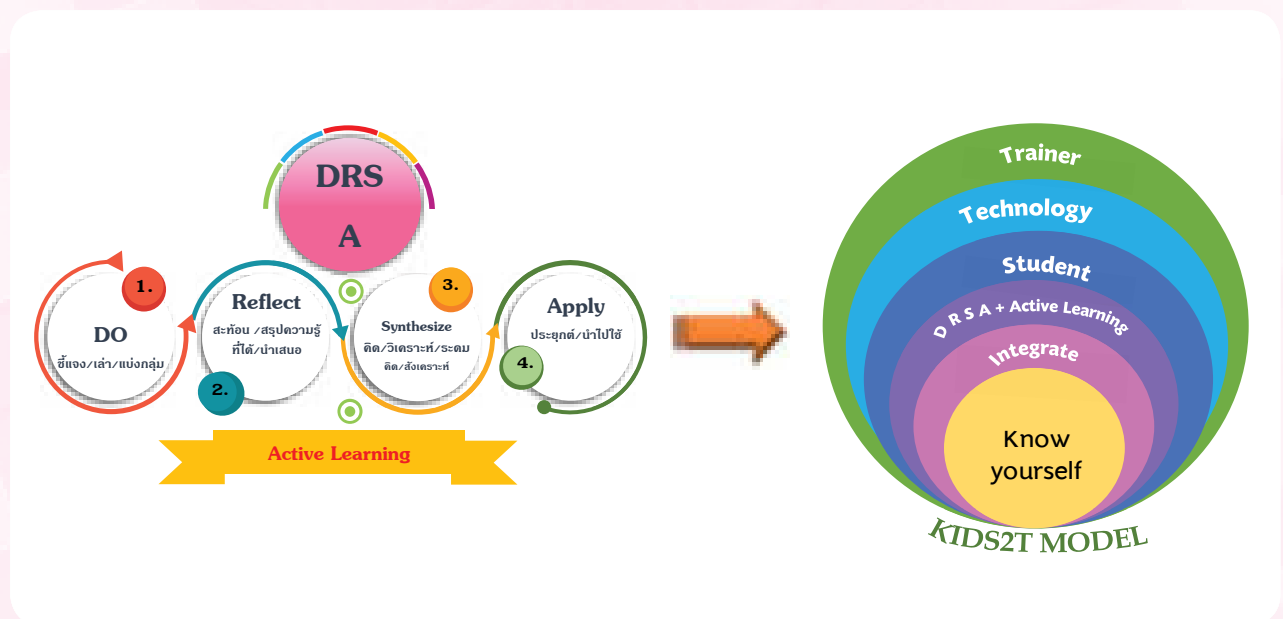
DRS
A

1.
DO
ชี้แจง/เล่า/แบ่งกลุ่ม

Reflect
สะท้อน /สรุปความรู้ ที่ได้/นำเสนอ
2.

3.
Synthesize
คิด/วิเคราะห์/ระดม คิด/สังเคราะห์

Apply
ประยุกต์/นำไปใช้
4.

Active Learning

Trainer
Technology
Student
D R S A + Active Learning
Integrate
Know yourself

KIDS2T MODEL